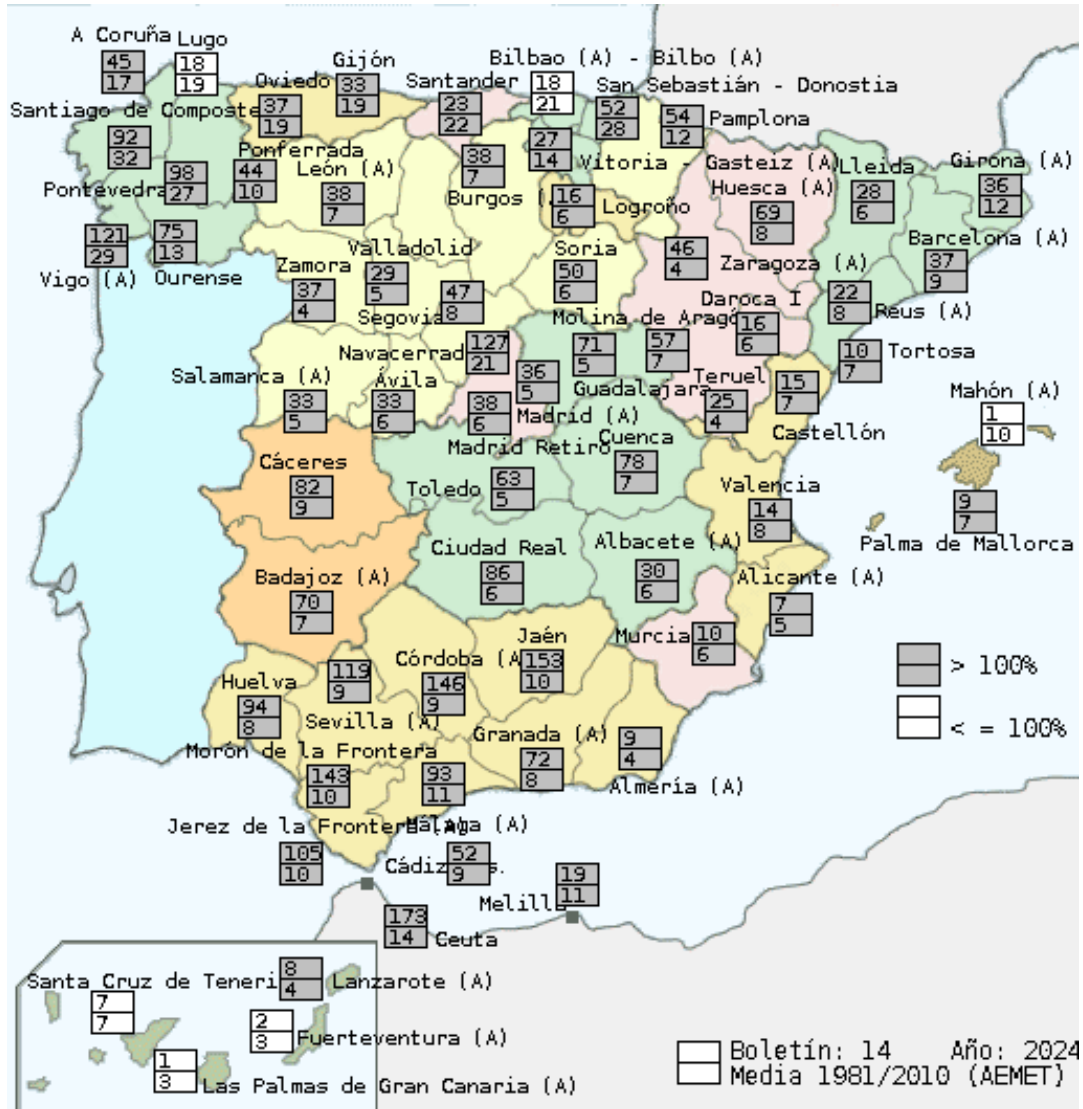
A Coruña
45
17
Lugo
18
19
Gijón
33
19
Oviedo
37
19
Santander
23
22
Bilbao (A) - Bilbo (A)
18
21
San Sebastián - Donostia
52
28
54
12
Pamplona
Santiago de Composte
92
32
Ponferrada
44
10
León (A)
38
7
38
7
Burgos (
27
14
Vitoria - Gasteiz (A)
Lleida
28
6
Girona (A)
36
12
Pontevedra
98
27
16
6
Logroño
Huesca (A)
69
8
121
29
Vigo (A)
75
13
Ourense
Valladolid
29
5
Zamora
37
4
Soria
50
6
46
4
Zaragoza (A)
Barcelona (A)
37
9
47
8
Segovia
Daroca I
16
6
22
8
Reus (A)
Molina de Aragó
71
5
57
7
127
21
Navacerrad
36
5
10
7
Tortosa
Salamanca (A)
33
5
Ávila
33
6
38
6
Madrid (A)
Guadalajara
Teruel
25
4
15
7
Castellón
Mahón (A)
1
10
Madrid Retiro
Cuenca
78
7
Cáceres
82
9
Toledo
63
5
Valencia
14
8
9
7
Palma de Mallorca
Ciudad Real
86
6
Albacete (A)
30
6
Alicante (A)
7
5
Badajoz (A)
70
7
Murcia
10
6
Jaén
153
10
Córdoba (A)
146
9
119
9
> 100%
Huelva
94
8
Sevilla (A)
< = 100%
Granada (A)
72
8
9
4
Almería (A)
Morón de la Frontera
143
10
93
11
Jerez de la Frontera
Málaga (A)
105
10
52
9
Cádiz
19
11
Melilla
173
14
Ceuta
Santa Cruz de Teneri
7
7
8
4
Lanzarote (A)
2
3
Fuerteventura (A)
1
3
Las Palmas de Gran Canaria (A)
Boletín: 14 Año: 2024
Media 1981/2010 (AEMET)